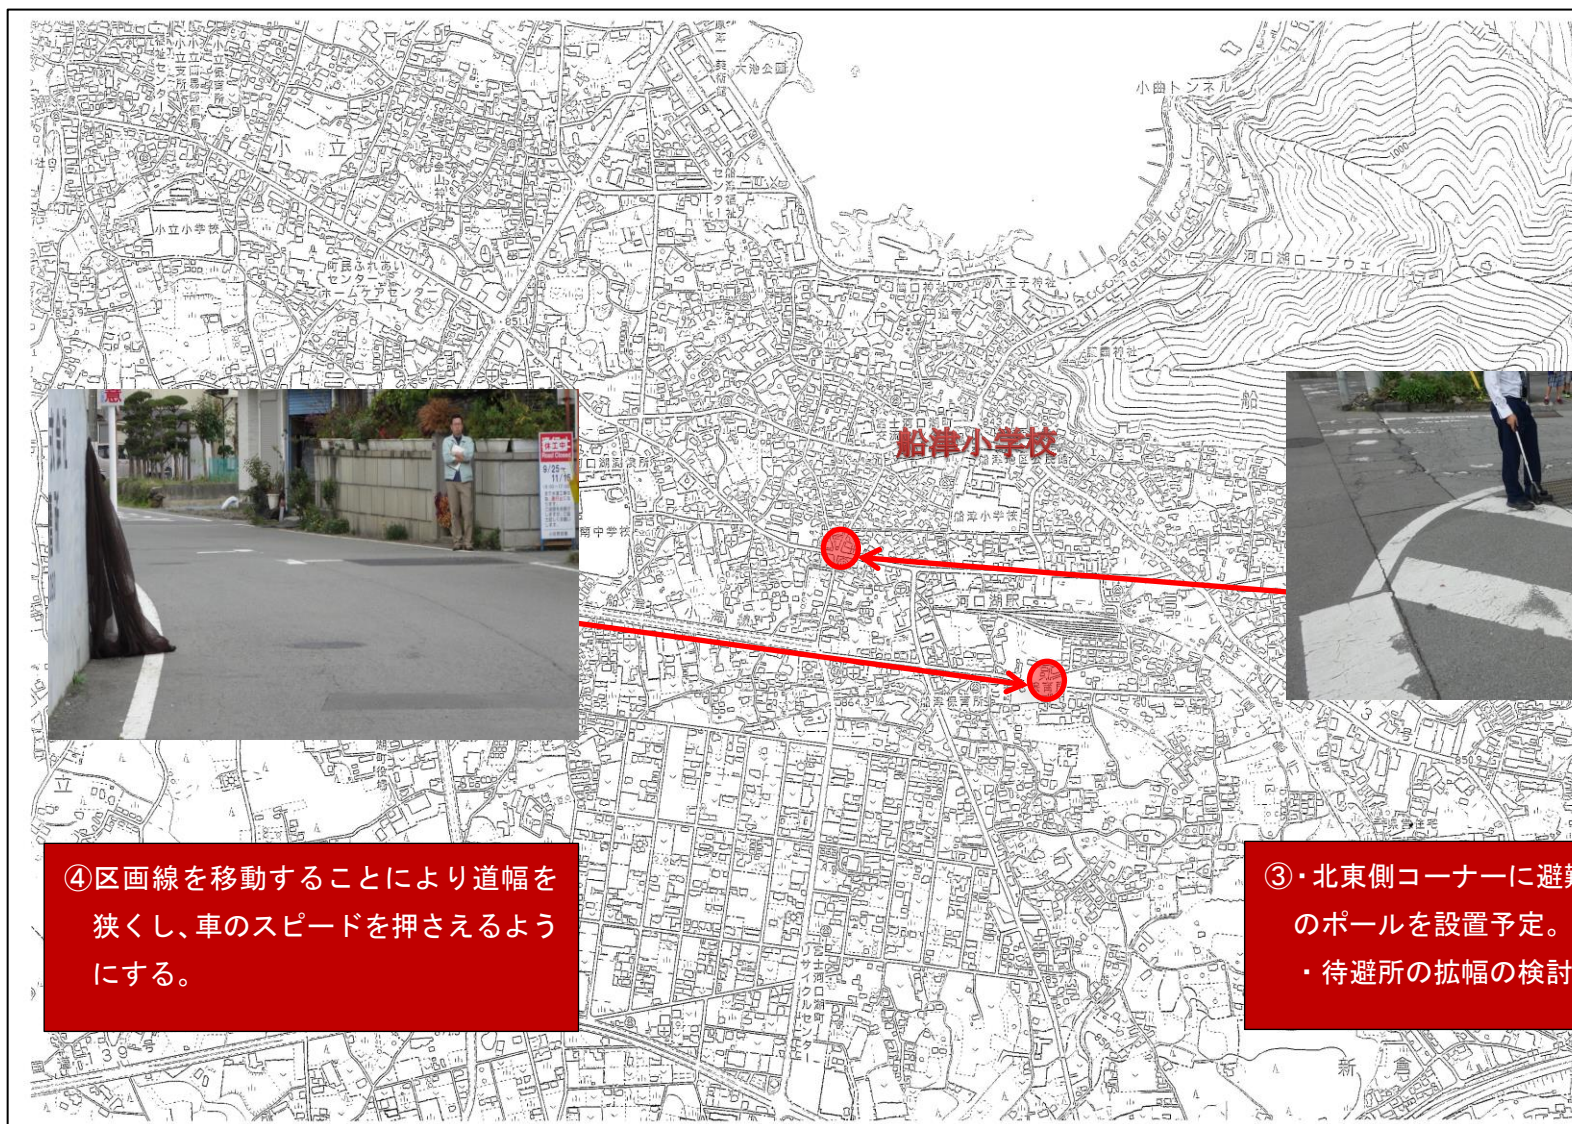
大池公園

小曲トンネル

小立小学校

町民ふれあいセンター

八王子神社

河口湖ロープウェイ

船津小学校

河口湖駅

南中学校

④区画線を移動することにより道幅を狭くし、車のスピードを押さえるようにする。

③・北東側コーナーに避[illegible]のポールを設置予定。
・待避所の拡幅の検討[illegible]

139

新倉